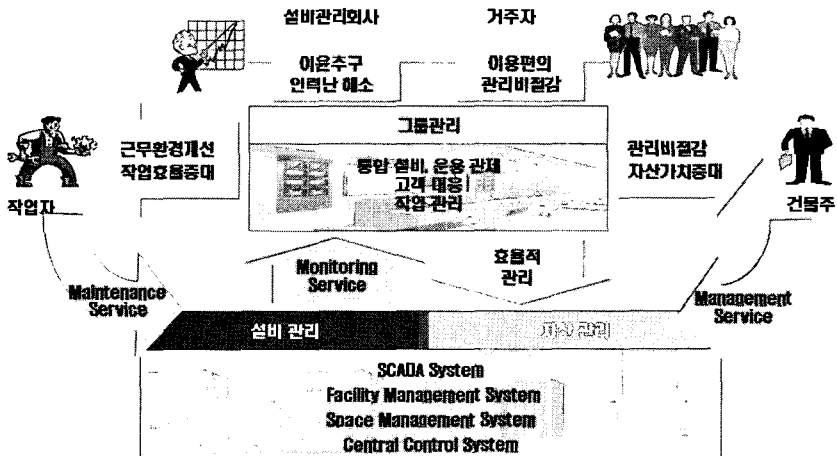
설비관리회사

거주자

이윤추구
인력난 해소

이용편의
관리비절감

그룹관리

근무환경개선
작업효율증대

통합 설비, 운용 관제
고객 대응
작업 관리

관리비절감
자산가치증대

작업자

건물주

Monitoring Service

효율적 관리

Maintenance Service

Management Service

설비 관리

자산 관리

SCADA System
Facility Management System
Space Management System
Central Control System